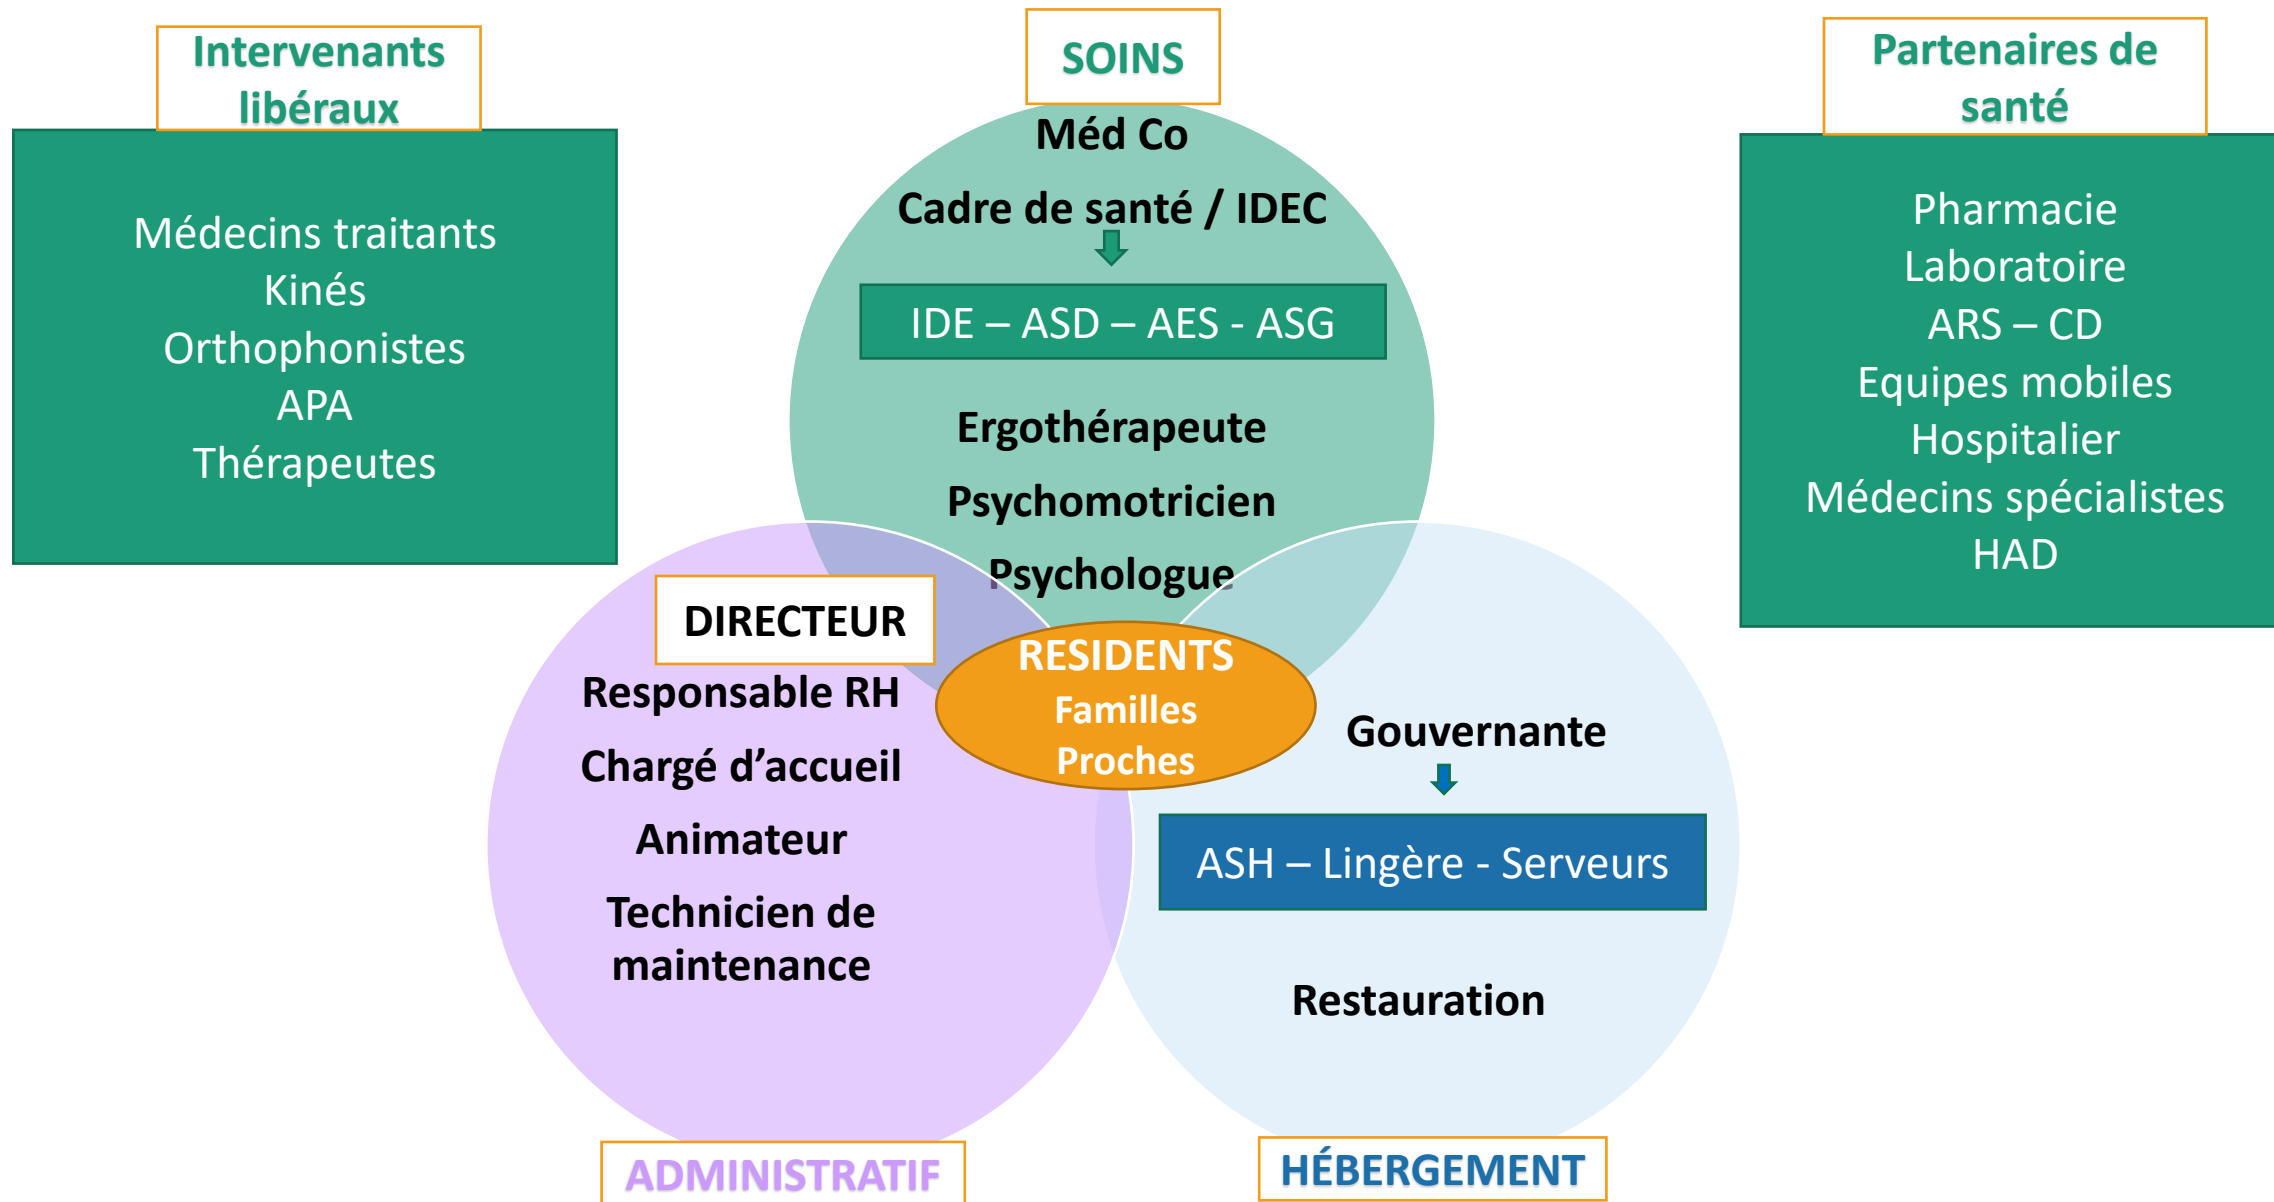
Intervenants libéraux

Médecins traitants
Kinés
Orthophonistes
APA
Thérapeutes

SOINS

Méd Co

Cadre de santé / IDEC

IDE – ASD – AES - ASG

Ergothérapeute

Psychomotricien

Psychologue

Partenaires de santé

Pharmacie
Laboratoire
ARS – CD
Equipes mobiles
Hospitalier
Médecins spécialistes
HAD

DIRECTEUR

Responsable RH

Chargé d'accueil

Animateur

Technicien de maintenance

RESIDENTS
Familles
Proches

Gouvernante

ASH – Lingère - Serveurs

Restauration

ADMINISTRATIF

HÉBERGEMENT